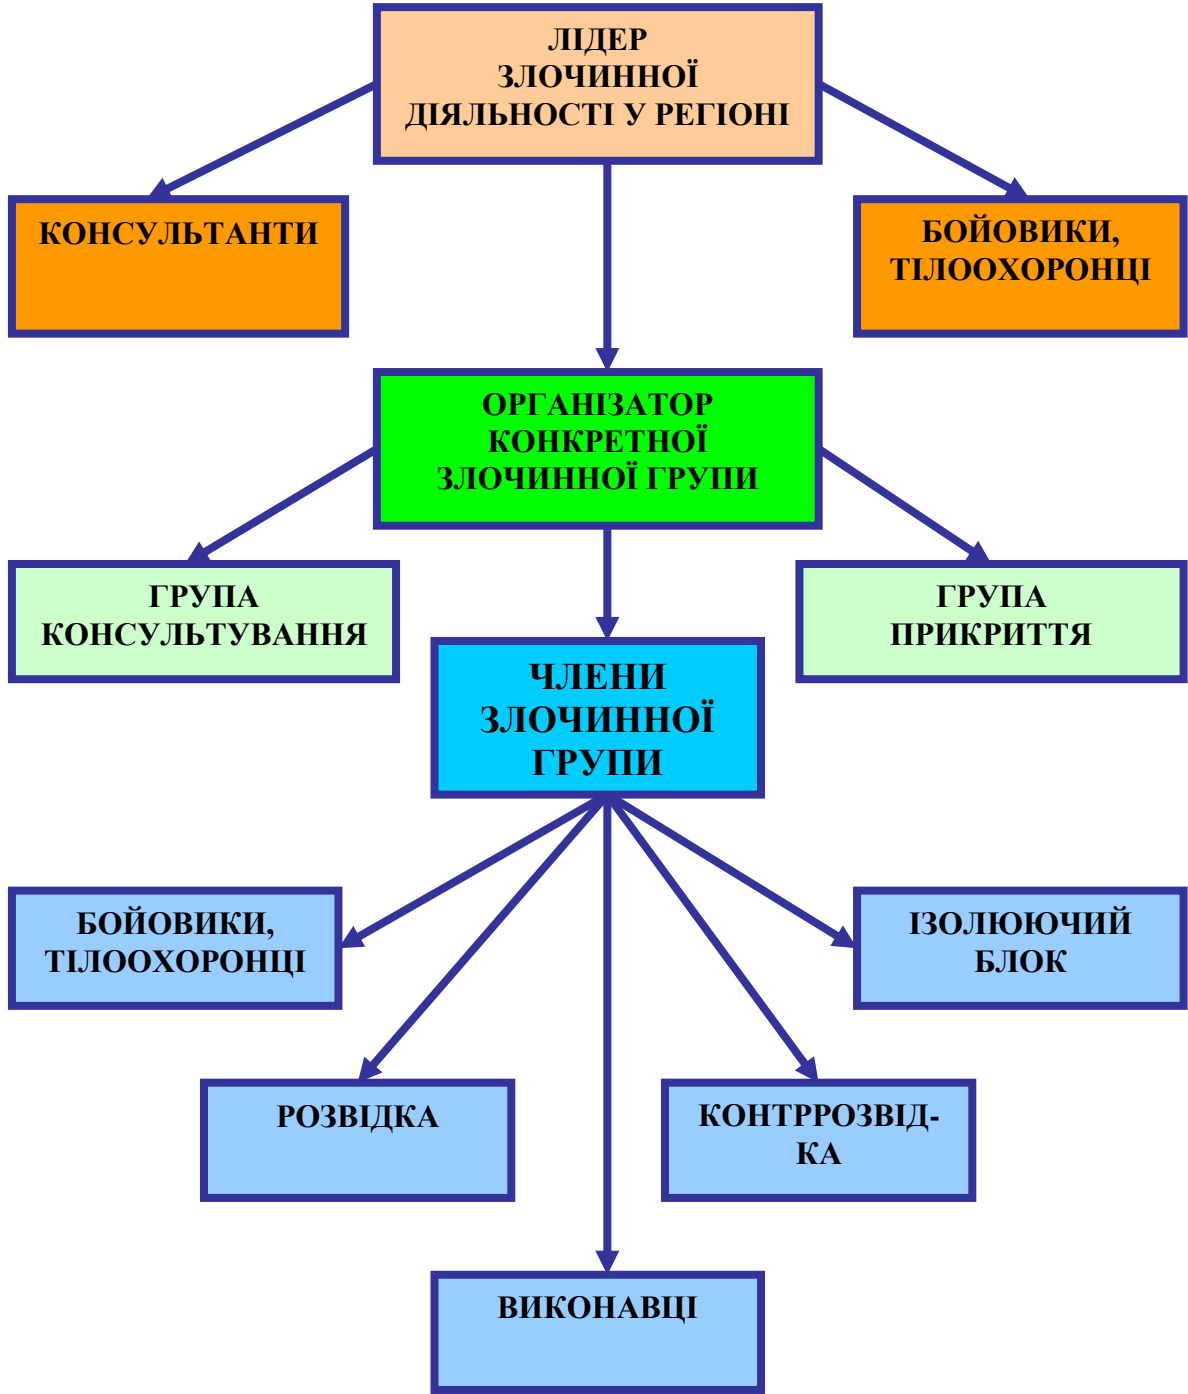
ЛІДЕР ЗЛОЧИННОЇ ДІЯЛЬНОСТІ У РЕГІОНІ

КОНСУЛЬТАНТИ

БОЙОВИКИ, ТІЛООХОРОНЦІ

ОРГАНІЗАТОР КОНКРЕТНОЇ ЗЛОЧИННОЇ ГРУПИ

ГРУПА КОНСУЛЬТУВАННЯ

ГРУПА ПРИКРИТТЯ

ЧЛЕНИ ЗЛОЧИННОЇ ГРУПИ

БОЙОВИКИ, ТІЛООХОРОНЦІ

ІЗОЛЮЮЧИЙ БЛОК

РОЗВІДКА

КОНТРРОЗВІДКА

ВИКОНАВЦІ